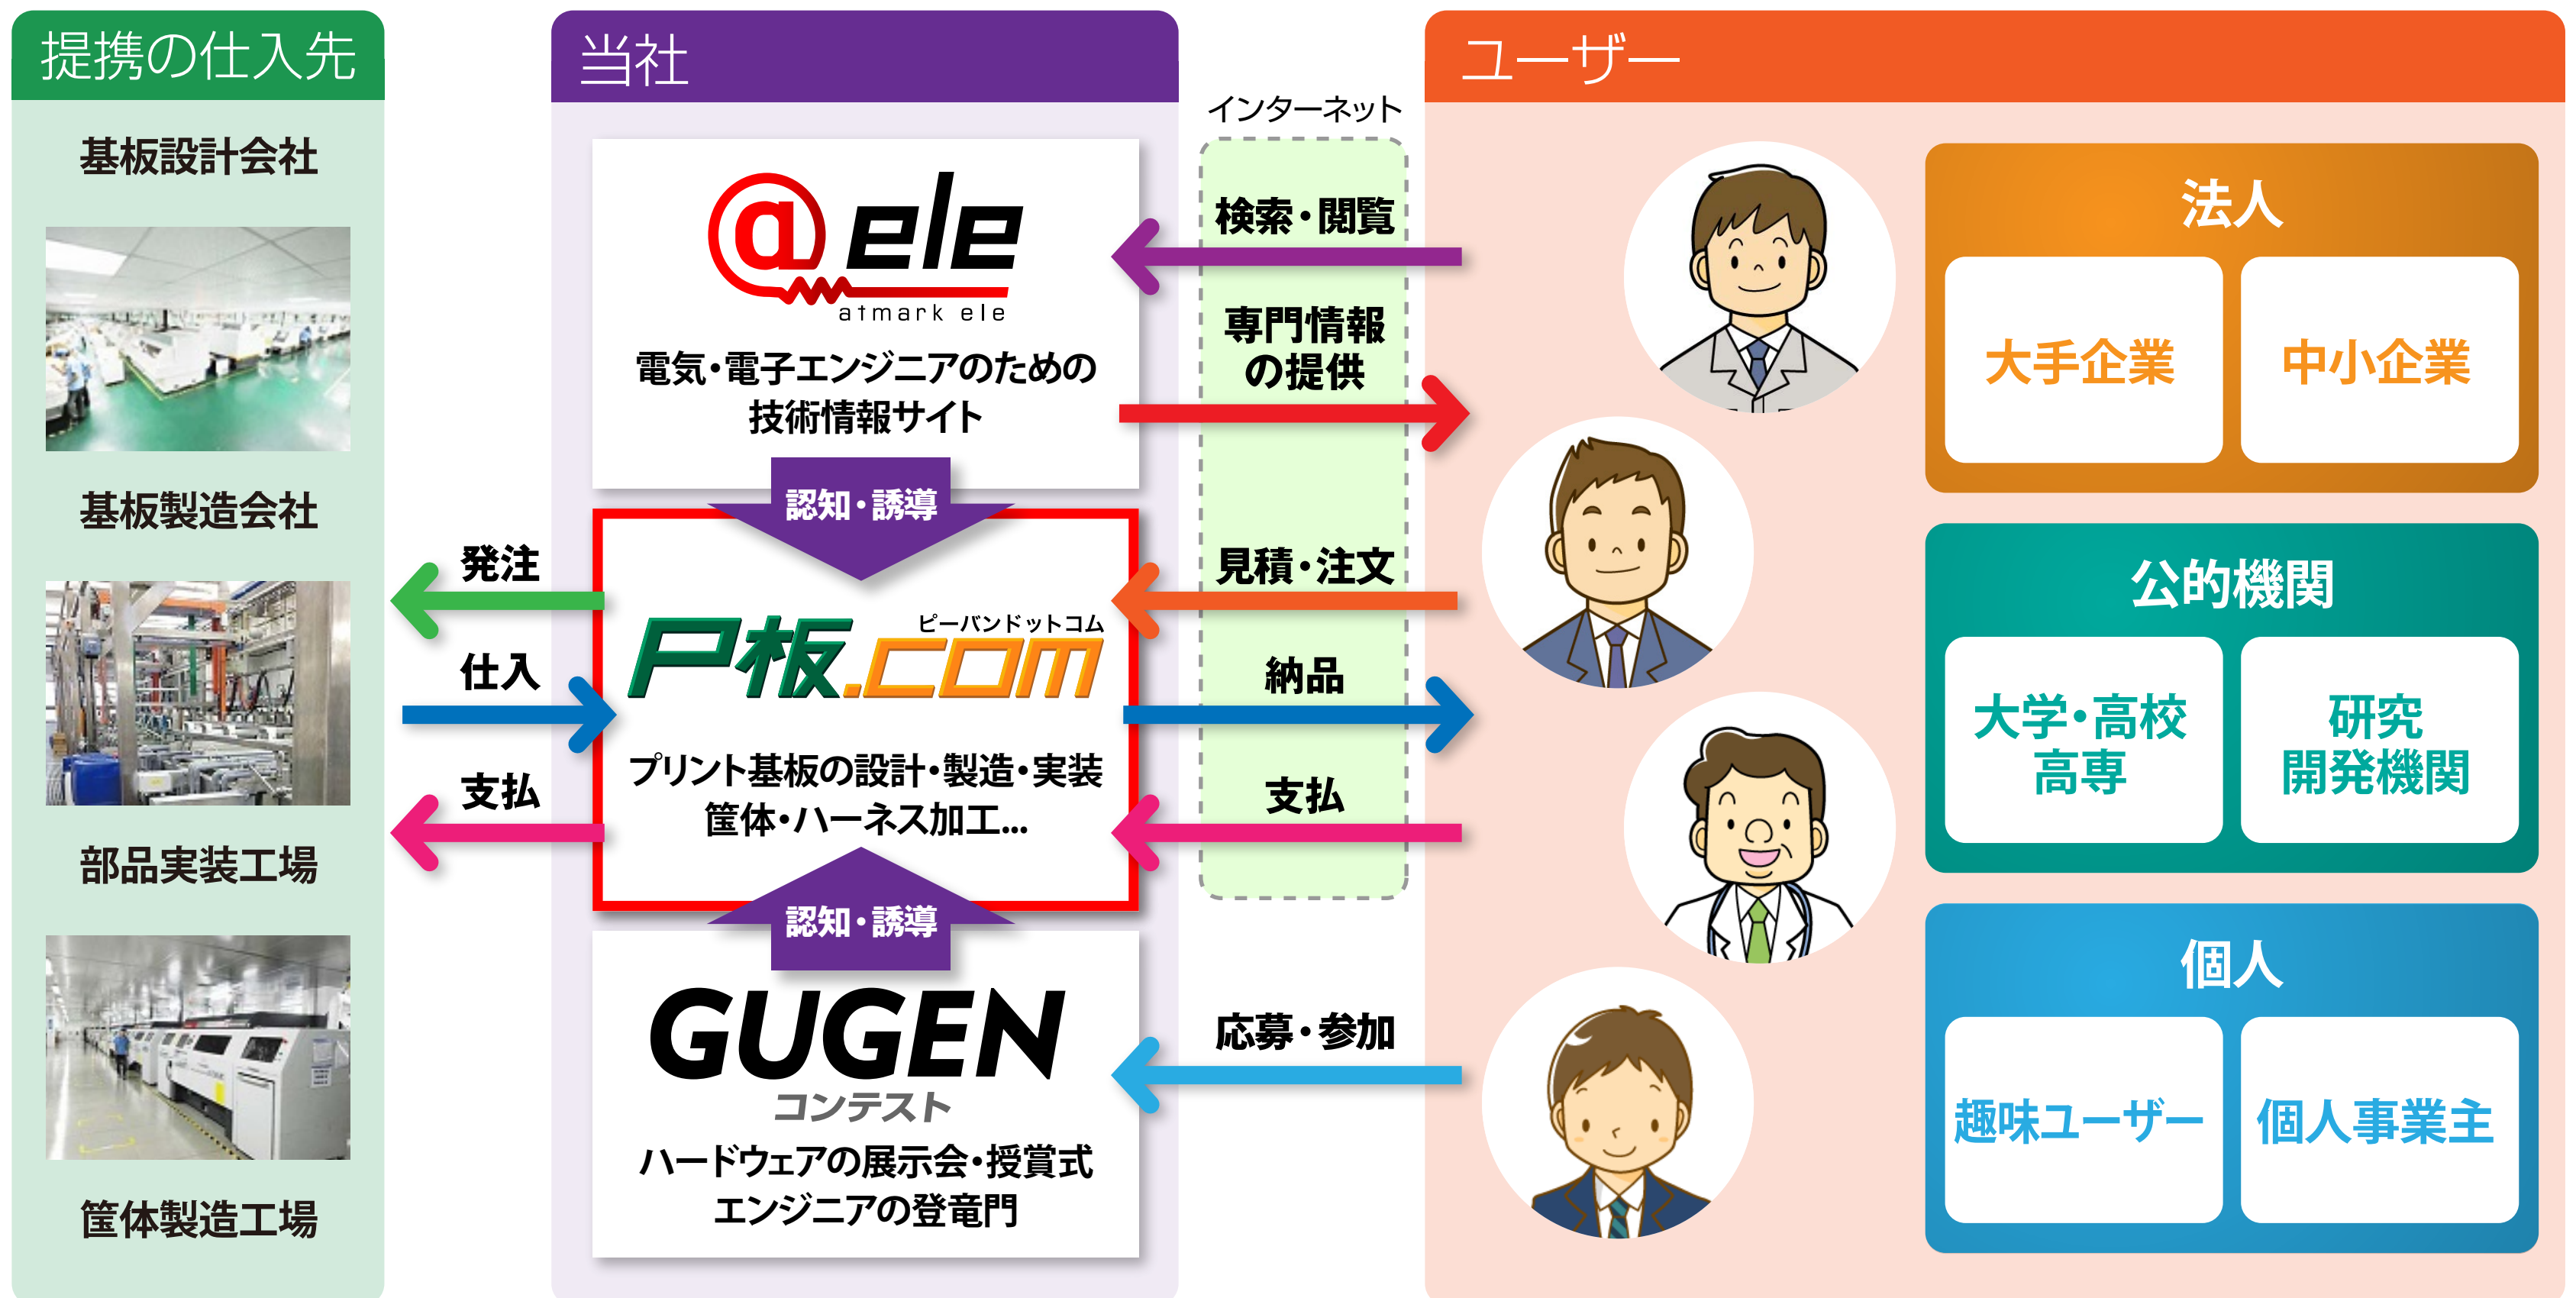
提携の仕入先

基板設計会社

基板製造会社

部品実装工場

筐体製造工場

当社

@ele
atmark ele
電気・電子エンジニアのための技術情報サイト

認知・誘導

ピーバンドットコム
P板.com
プリント基板の設計・製造・実装
筐体・ハーネス加工…

認知・誘導

GUGEN
コンテスト
ハードウェアの展示会・授賞式
エンジニアの登竜門

発注
仕入
支払

インターネット
検索・閲覧
専門情報の提供
見積・注文
納品
支払
応募・参加

ユーザー

法人
大手企業
中小企業

公的機関
大学・高校
高専
研究
開発機関

個人
趣味ユーザー
個人事業主